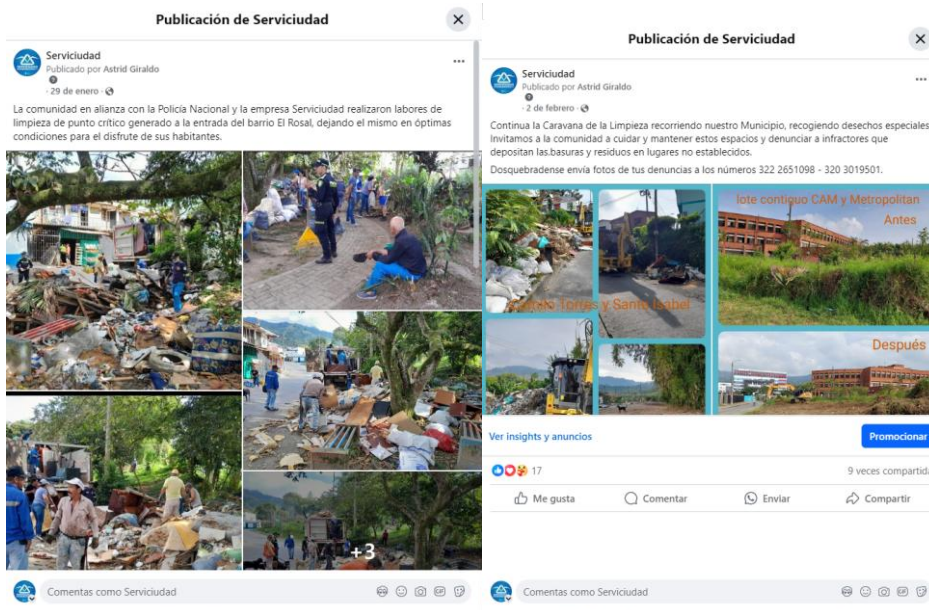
Publicación de Serviciudad

Serviciudad
Publicado por Astrid Giraldo
· 29 de enero ·

La comunidad en alianza con la Policía Nacional y la empresa Serviciudad realizaron labores de limpieza de punto crítico generado a la entrada del barrio El Rosal, dejando el mismo en óptimas condiciones para el disfrute de sus habitantes.

+3

Comentas como Serviciudad

Publicación de Serviciudad

Serviciudad
Publicado por Astrid Giraldo
· 2 de febrero ·

Continua la Caravana de la Limpieza recorriendo nuestro Municipio, recogiendo desechos especiales. Invitamos a la comunidad a cuidar y mantener estos espacios y denunciar a infractores que depositan las basuras y residuos en lugares no establecidos.

Dosquebradense envía fotos de tus denuncias a los números 322 2651098 - 320 3019501.

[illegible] Torres y Santa Isabel

lote contiguo CAM y Metropolitan
Antes

Después

Ver insights y anuncios

Promocionar

17

9 veces compartid

Me gusta

Comentar

Enviar

Compartir

Comentas como Serviciudad